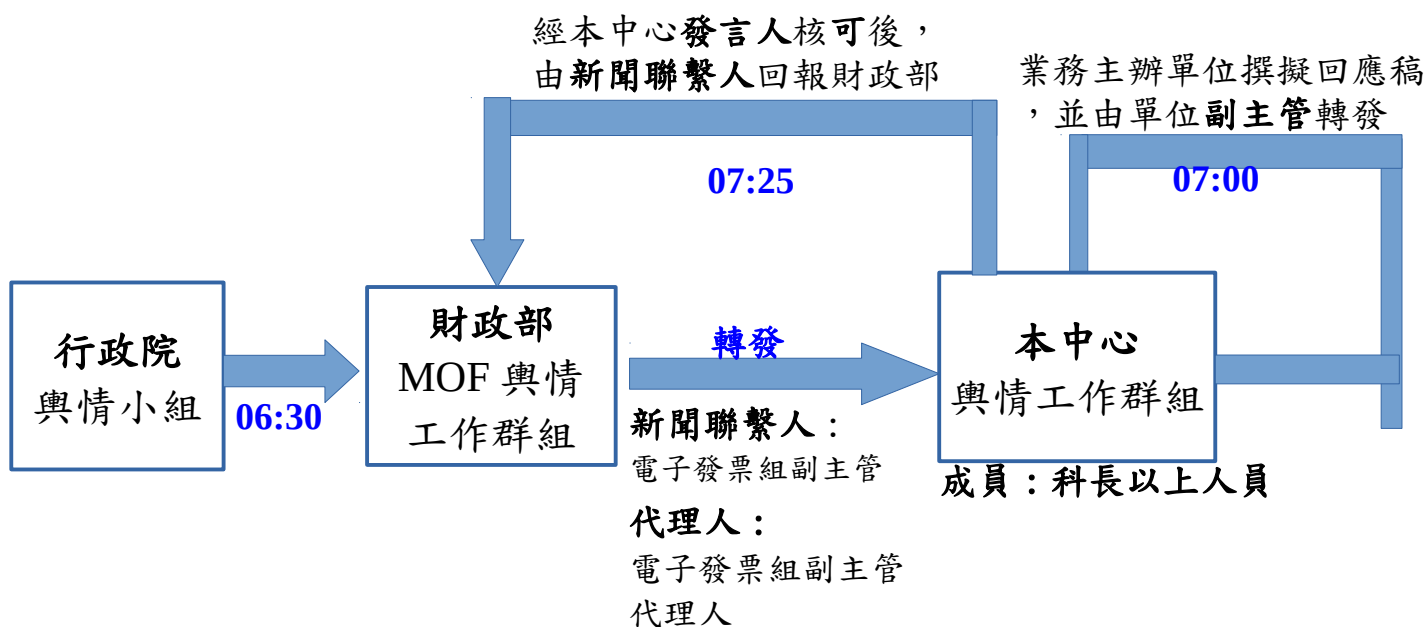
經本中心發言人核可後，由新聞聯繫人回報財政部

業務主辦單位撰擬回應稿，並由單位副主管轉發

07:25

07:00

行政院
輿情小組

06:30

財政部
MOF 輿情
工作群組

轉發

新聞聯繫人：
電子發票組副主管

代理人：
電子發票組副主管
代理人

本中心
輿情工作群組

成員：科長以上人員